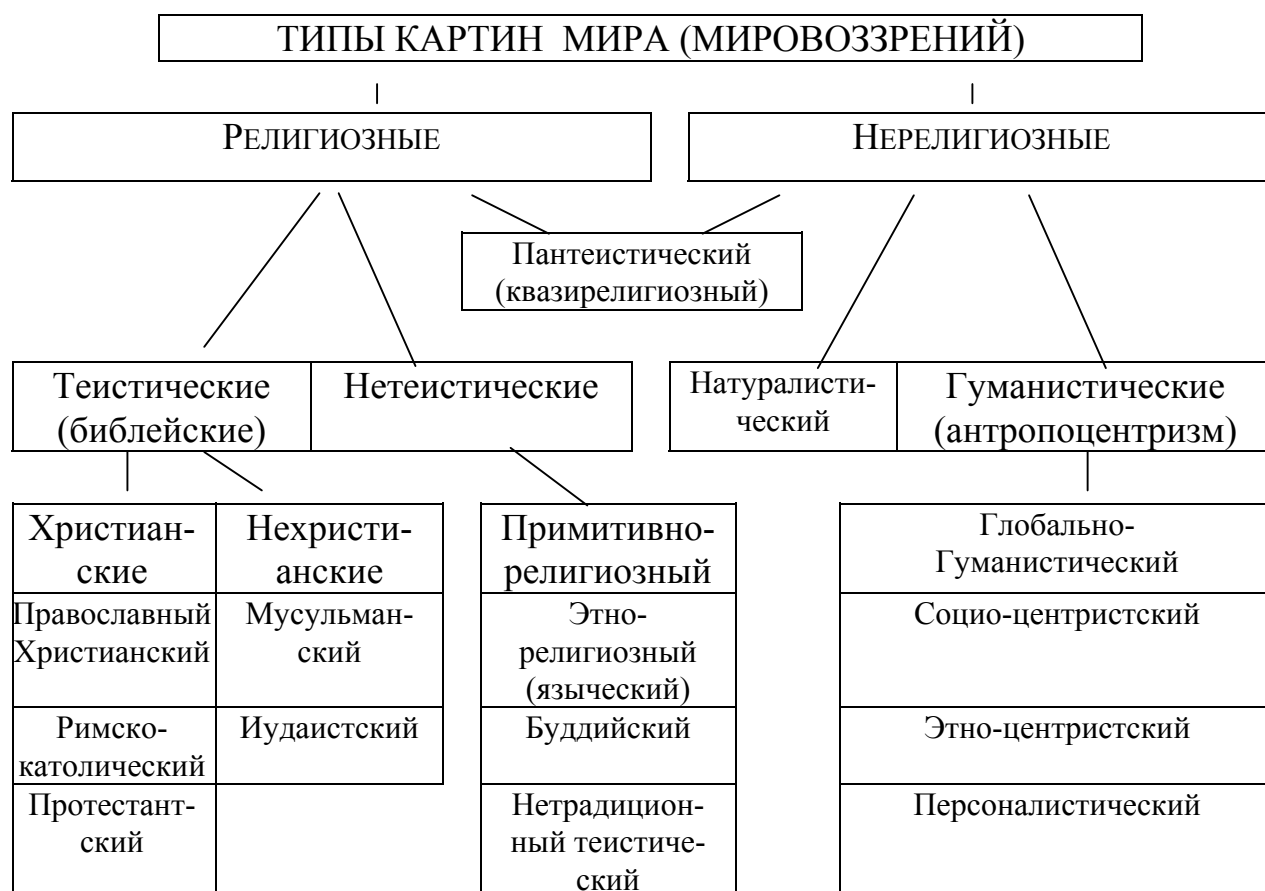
ТИПЫ КАРТИН МИРА (МИРОВОЗЗРЕНИЙ)

РЕЛИГИОЗНЫЕ

НЕРЕЛИГИОЗНЫЕ

Пантеистический (квазирелигиозный)

Теистические (библейские)

Нетеистические

Натуралистический

Гуманистические (антропоцентризм)

| Христианские | Нехристианские |
|---|---|
| Православный Христианский | Мусульманский |
| Римско-католический | Иудаистский |
| Протестантский | |

| Примитивно-религиозный |
|---|
| Этно-религиозный (языческий) |
| Буддийский |
| Нетрадиционный теистический |

| Глобально-Гуманистический |
|---|
| Социо-центристский |
| Этно-центристский |
| Персоналистический |